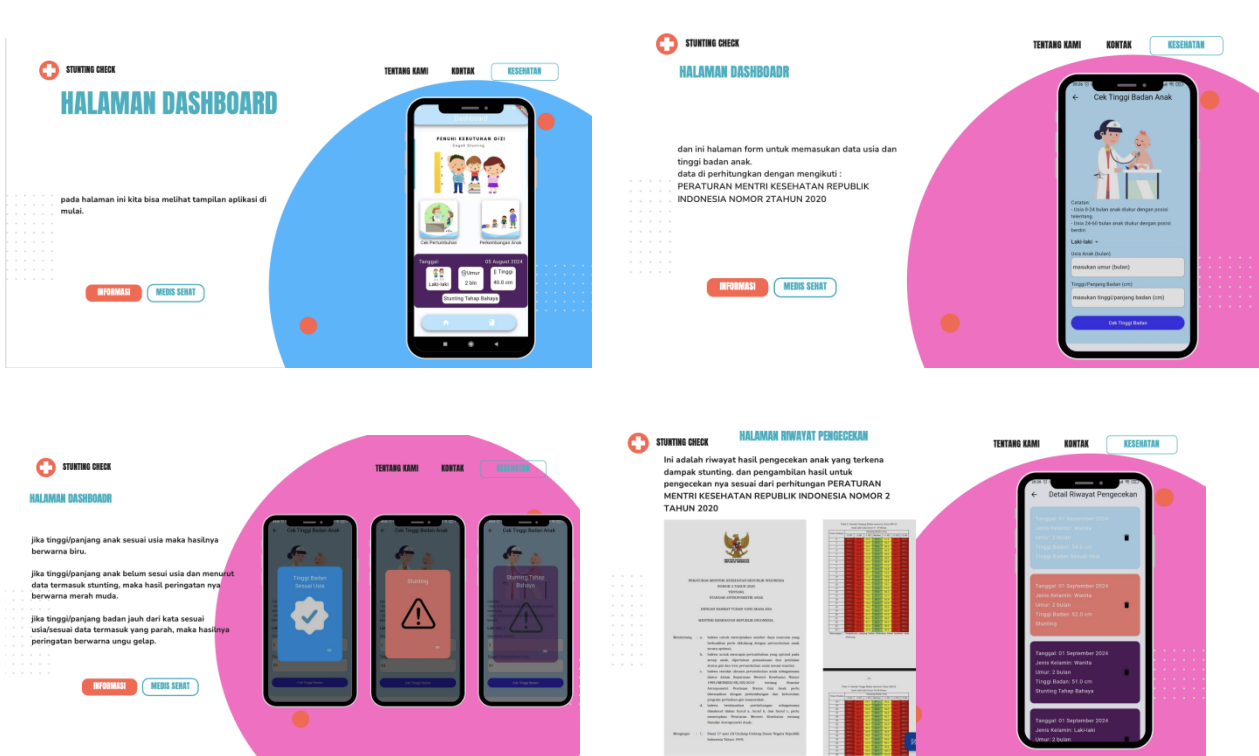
STUNTING CHECK

TENTANG KAMI KONTAK KESEHATAN

HALAMAN DASHBOARD

pada halaman ini kita bisa melihat tampilan aplikasi di mulai.

INFORMASI MEDIS SEHAT

PENUHI KEBUTUHAN GIZI
Cegah Stunting

Cek Pertumbuhan
Perkembangan Anak

Tanggal: 05 August 2024
Laki-laki
Umur 2 bln
Tinggi 40.0 cm
Stunting Tahap Bahaya

STUNTING CHECK

TENTANG KAMI KONTAK KESEHATAN

HALAMAN DASHBOADR

dan ini halaman form untuk memasukan data usia dan tinggi badan anak.
data di perhitungkan dengan mengikuti :
PERATURAN MENTRI KESEHATAN REPUBLIK INDONESIA NOMOR 2TAHUN 2020

INFORMASI MEDIS SEHAT

Cek Tinggi Badan Anak

Catatan:
- Usia 0-24 bulan anak diukur dengan posisi telentang.
- Usia 24-60 bulan anak diukur dengan posisi berdiri.

Laki-laki
Usia Anak (bulan)
masukan umur (bulan)
Tinggi/Panjang Badan (cm)
masukan tinggi/panjang badan (cm)
Cek Tinggi Badan

STUNTING CHECK

TENTANG KAMI KONTAK KESEHATAN

HALAMAN DASHBOADR

jika tinggi/panjang anak sesuai usia maka hasilnya berwarna biru.

jika tinggi/panjang anak belum sesuai usia dan menurut data termasuk stunting, maka hasil peringatan nya berwarna merah muda.

jika tinggi/panjang badan jauh dari kata sesuai usia/sesuai data termasuk yang parah, maka hasilnya peringatan berwarna ungu gelap.

INFORMASI MEDIS SEHAT

Cek Tinggi Badan Anak
Tinggi Badan Sesuai Usia
Stunting
Stunting Tahap Bahaya

STUNTING CHECK

HALAMAN RIWAYAT PENGECEKAN

TENTANG KAMI KONTAK KESEHATAN

Ini adalah riwayat hasil pengecekan anak yang terkena dampak stunting. dan pengambilan hasil untuk pengecekan nya sesuai dari perhitungan PERATURAN MENTRI KESEHATAN REPUBLIK INDONESIA NOMOR 2 TAHUN 2020

PERATURAN MENTERI KESEHATAN REPUBLIK INDONESIA
NOMOR 2 TAHUN 2020
TENTANG
STANDAR ANTROPOMETRI ANAK

Detail Riwayat Pengecekan

Tanggal: 01 September 2024
Jenis Kelamin: Wanita
Umur: 2 bulan
Tinggi Badan: 51.0 cm
Stunting

Tanggal: 01 September 2024
Jenis Kelamin: Wanita
Umur: 2 bulan
Tinggi Badan: 51.0 cm
Stunting Tahap Bahaya

Tanggal: 01 September 2024
Jenis Kelamin: Laki-laki
Umur: 2 bulan